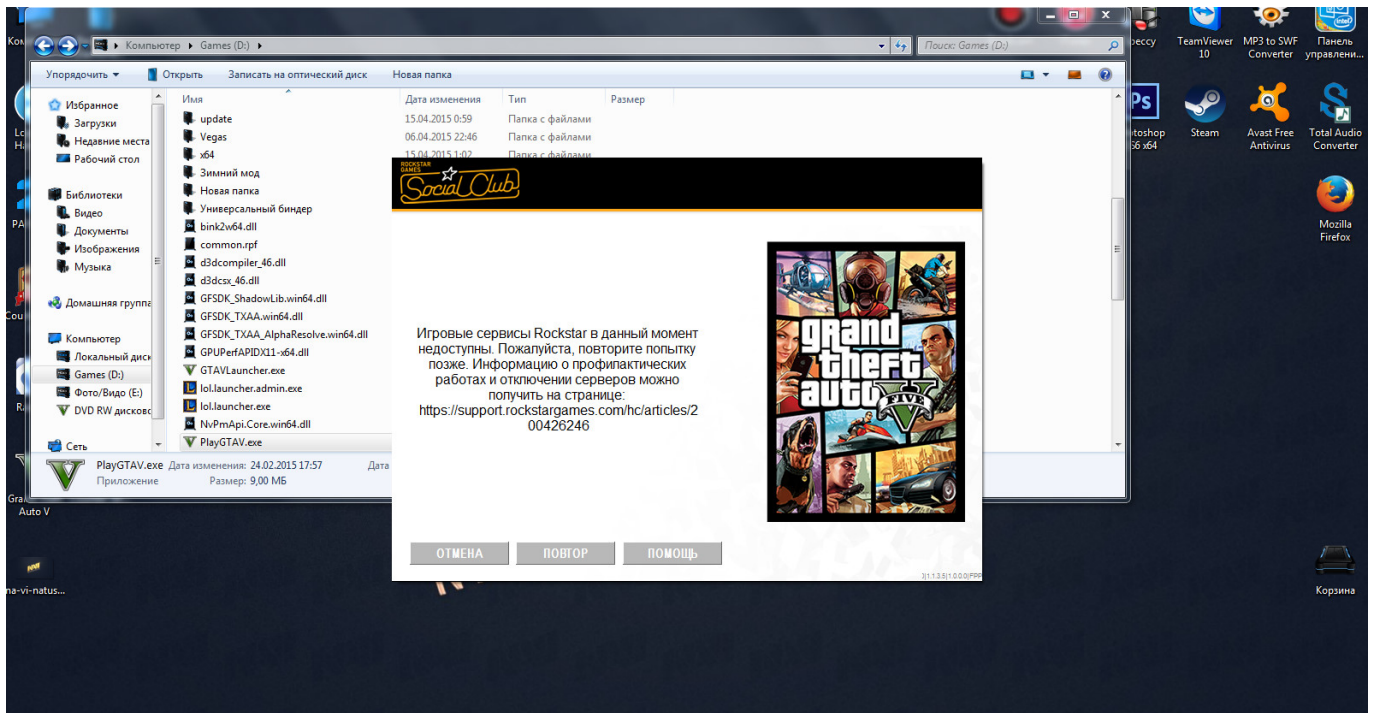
Компьютер ▸ Games (D:) ▸

Поиск: Games (D:)

Упорядочить ▾ Открыть Записать на оптический диск Новая папка

Избранное
Загрузки
Недавние места
Рабочий стол

Библиотеки
Видео
Документы
Изображения
Музыка

Домашняя группа

Компьютер
Локальный диск
Games (D:)
Фото/Видо (E:)
DVD RW дисковод

Сеть

| Имя | Дата изменения | Тип | Размер |
|---|---|---|---|
| update | 15.04.2015 0:59 | Папка с файлами | |
| Vegas | 06.04.2015 22:46 | Папка с файлами | |
| x64 | 15.04.2015 1:02 | Папка с файлами | |
| Зимний мод | | | |
| Новая папка | | | |
| Универсальный биндер | | | |
| bink2w64.dll | | | |
| common.rpf | | | |
| d3dcompiler_46.dll | | | |
| d3dcsx_46.dll | | | |
| GFSDK_ShadowLib.win64.dll | | | |
| GFSDK_TXAA.win64.dll | | | |
| GFSDK_TXAA_AlphaResolve.win64.dll | | | |
| GPUPerfAPIDX11-x64.dll | | | |
| GTAVLauncher.exe | | | |
| lol.launcher.admin.exe | | | |
| lol.launcher.exe | | | |
| NvPmApi.Core.win64.dll | | | |
| PlayGTAV.exe | | | |

PlayGTAV.exe Дата изменения: 24.02.2015 17:57 Дата
Приложение Размер: 9,00 МБ

ROCKSTAR GAMES Social Club

Игровые сервисы Rockstar в данный момент недоступны. Пожалуйста, повторите попытку позже. Информацию о профилактических работах и отключении серверов можно получить на странице: https://support.rockstargames.com/hc/articles/200426246

grand theft auto FIVE V

ОТМЕНА ПОВТОР ПОМОЩЬ

3|1.1.3.5|1.0.0.0|FPF

TeamViewer 10
MP3 to SWF Converter
Панель управлени...
Photoshop 56 x64
Steam
Avast Free Antivirus
Total Audio Converter
Mozilla Firefox
Корзина
Grand Theft Auto V
na-vi-natus...